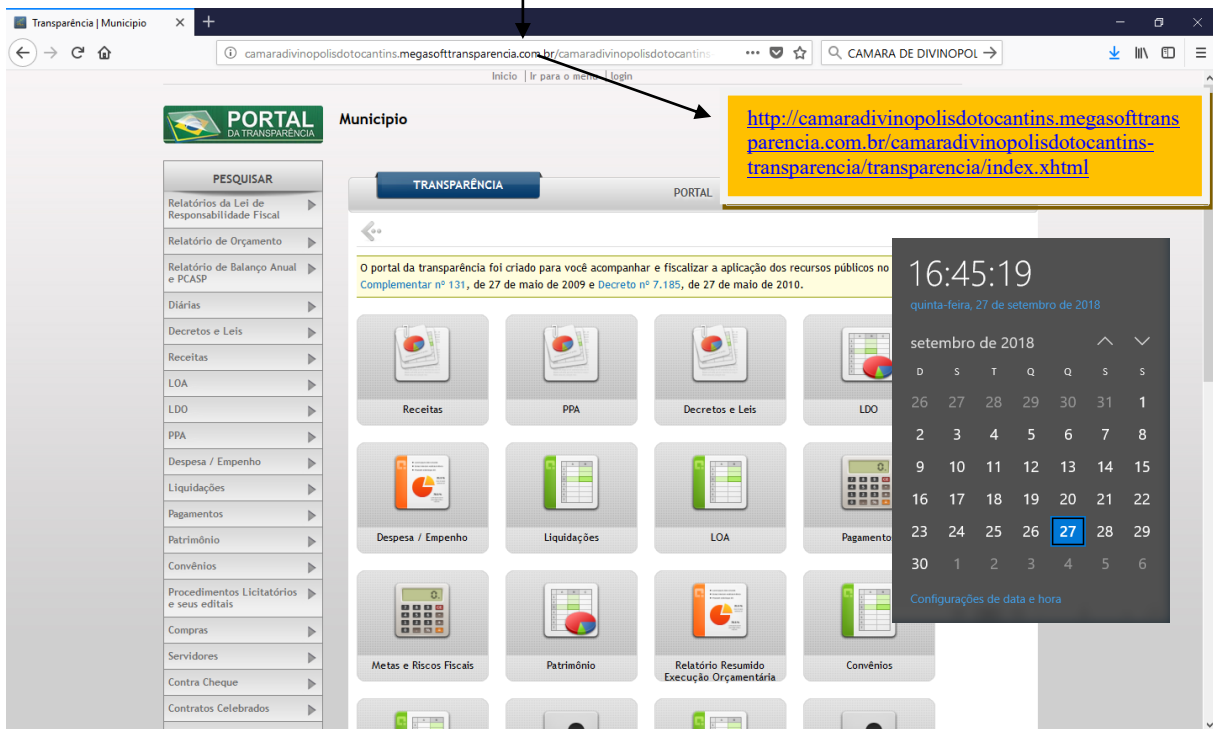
Transparência | Municipio

camaradivinopolisdotocantins.megasofttransparencia.com.br/camaradivinopolisdotocantins

CAMARA DE DIVINOPOL

Início | Ir para o menu | login

PORTAL DA TRANSPARÊNCIA

Municipio

http://camaradivinopolisdotocantins.megasofttransparencia.com.br/camaradivinopolisdotocantins-transparencia/transparencia/index.xhtml

PESQUISAR

Relatórios da Lei de Responsabilidade Fiscal

Relatório de Orçamento

Relatório de Balanço Anual e PCASP

Diárias

Decretos e Leis

Receitas

LOA

LDO

PPA

Despesa / Empenho

Liquidações

Pagamentos

Patrimônio

Convênios

Procedimentos Licitatórios e seus editais

Compras

Servidores

Contra Cheque

Contratos Celebrados

TRANSPARÊNCIA

PORTAL

O portal da transparência foi criado para você acompanhar e fiscalizar a aplicação dos recursos públicos no Complementar nº 131, de 27 de maio de 2009 e Decreto nº 7.185, de 27 de maio de 2010.

Receitas

PPA

Decretos e Leis

LDO

Despesa / Empenho

Liquidações

LOA

Pagamentos

Metas e Riscos Fiscais

Patrimônio

Relatório Resumido Execução Orçamentária

Convênios

16:45:19

quinta-feira, 27 de setembro de 2018

setembro de 2018

| D | S | T | Q | Q | S | S |
|---|---|---|---|---|---|---|
| 26 | 27 | 28 | 29 | 30 | 31 | 1 |
| 2 | 3 | 4 | 5 | 6 | 7 | 8 |
| 9 | 10 | 11 | 12 | 13 | 14 | 15 |
| 16 | 17 | 18 | 19 | 20 | 21 | 22 |
| 23 | 24 | 25 | 26 | 27 | 28 | 29 |
| 30 | 1 | 2 | 3 | 4 | 5 | 6 |

Configurações de data e hora